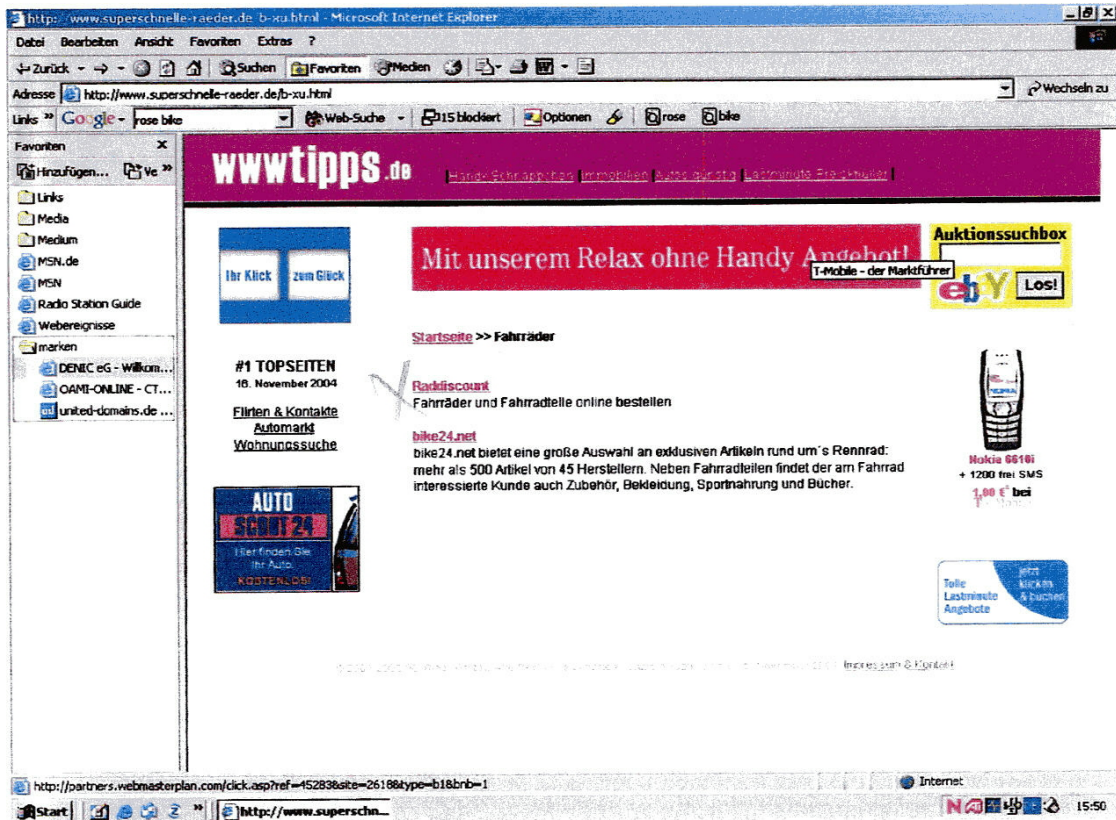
http://www.superschnelle-raeder.de/b-xu.html - Microsoft Internet Explorer

Datei Bearbeiten Ansicht Favoriten Extras ?

Zurück Suchen Favoriten Medien

Adresse http://www.superschnelle-raeder.de/b-xu.html Wechseln zu

Links » Google - rose bike Web-Suche 15 blockiert Optionen rose bike

Favoriten

Hinzufügen... Ve »

Links
Media
Medium
MSN.de
MSN
Radio Station Guide
Webereignisse
marken
DENIC eG - Willkom...
OAMI-ONLINE - CT...
united-domains.de ...

wwwtipps.de

Handy Fahrrad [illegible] | Immobilien | Autos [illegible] | Lastminute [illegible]

Ihr Klick zum Glück

Mit unserem Relax ohne Handy Angebot!

T-Mobile - der Marktführer

Auktionssuchbox

ebay Los!

Startseite >> Fahrräder

#1 TOPSEITEN
16. November 2004

Flirten & Kontakte
Automarkt
Wohnungssuche

Raddiscount
Fahrräder und Fahrradteile online bestellen

bike24.net
bike24.net bietet eine große Auswahl an exklusiven Artikeln rund um´s Rennrad: mehr als 500 Artikel von 45 Herstellern. Neben Fahrradteilen findet der am Fahrrad interessierte Kunde auch Zubehör, Bekleidung, Sportnahrung und Bücher.

Nokia 6610i
+ 1200 frei SMS
1,00 € bei
T-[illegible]

AUTO SCOUT 24
Hier finden Sie Ihr Auto.
KOSTENLOS!

Tolle Lastminute Angebote
jetzt klicken & buchen

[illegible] Impressum & Kontakt

http://partners.webmasterplan.com/click.asp?ref=45283&site=2618&type=b1&bnb=1

Internet

Start http://www.superschn...

15:50